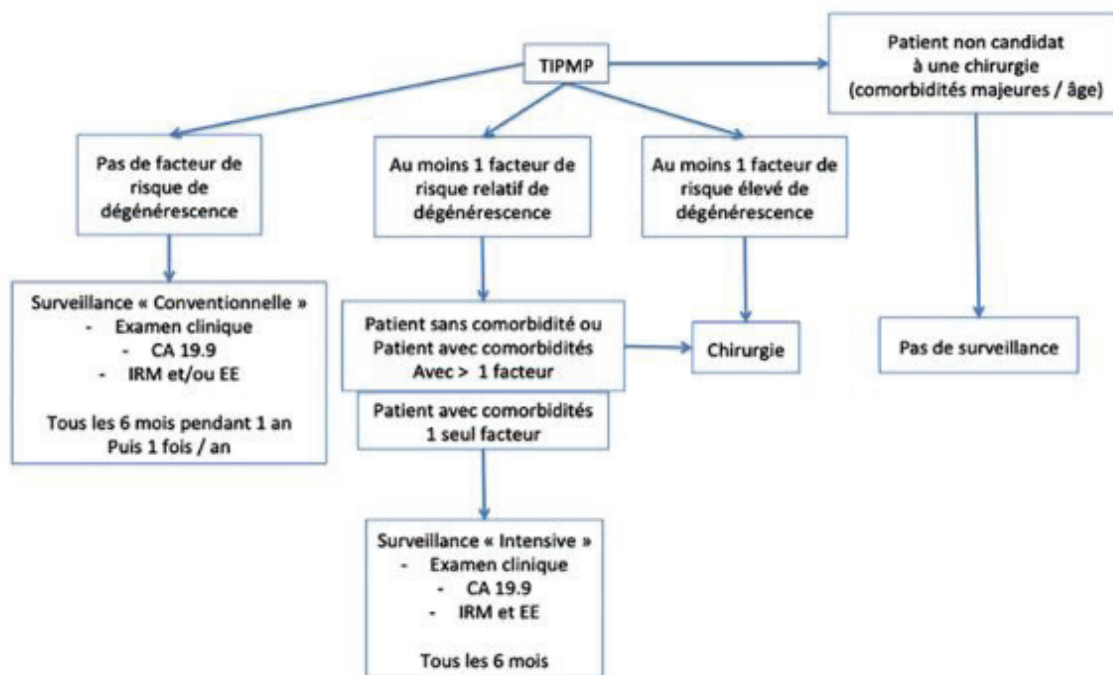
TIPMP

Patient non candidat à une chirurgie (comorbidités majeures / âge)

Pas de facteur de risque de dégénérescence

Au moins 1 facteur de risque relatif de dégénérescence

Au moins 1 facteur de risque élevé de dégénérescence

Surveillance « Conventionnelle »
- Examen clinique
- CA 19.9
- IRM et/ou EE

Tous les 6 mois pendant 1 an
Puis 1 fois / an

Patient sans comorbidité ou Patient avec comorbidités Avec > 1 facteur

Chirurgie

Pas de surveillance

Patient avec comorbidités 1 seul facteur

Surveillance « Intensive »
- Examen clinique
- CA 19.9
- IRM et EE

Tous les 6 mois